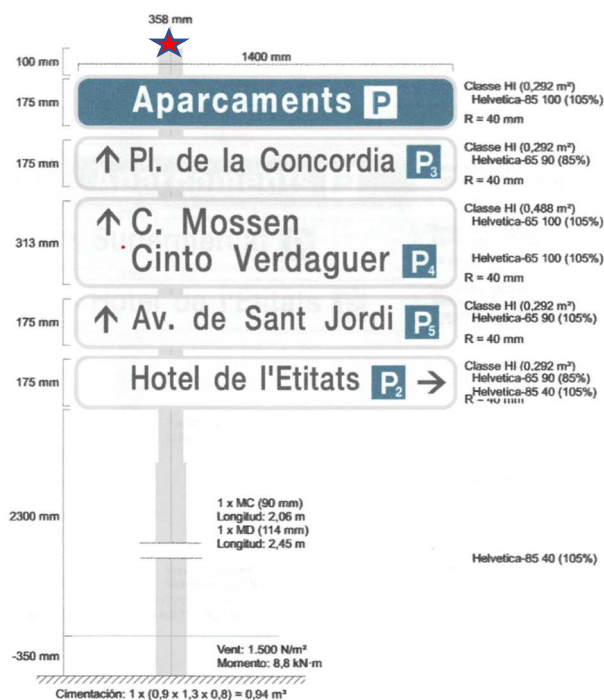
358 mm

1400 mm

100 mm

175 mm

Aparcaments P

Classe HI (0,292 m²)
Helvetica-85 100 (105%)
R = 40 mm

175 mm

↑ Pl. de la Concordia P3

Classe HI (0,292 m²)
Helvetica-65 90 (85%)
R = 40 mm

313 mm

↑ C. Mossen
Cinto Verdaguer P4

Classe HI (0,488 m²)
Helvetica-65 100 (105%)
Helvetica-65 100 (105%)
R = 40 mm

175 mm

↑ Av. de Sant Jordi P5

Classe HI (0,292 m²)
Helvetica-65 90 (105%)
R = 40 mm

175 mm

Hotel de l'Etitats P2 →

Classe HI (0,292 m²)
Helvetica-65 90 (85%)
Helvetica-85 40 (105%)
R = 40 mm

2300 mm

1 x MC (90 mm)
Longitud: 2,06 m
1 x MD (114 mm)
Longitud: 2,45 m

Helvetica-85 40 (105%)

-350 mm

Vent: 1.500 N/m²
Momento: 8,8 kN·m

Cimentación: 1 x (0,9 x 1,3 x 0,8) = 0,94 m³